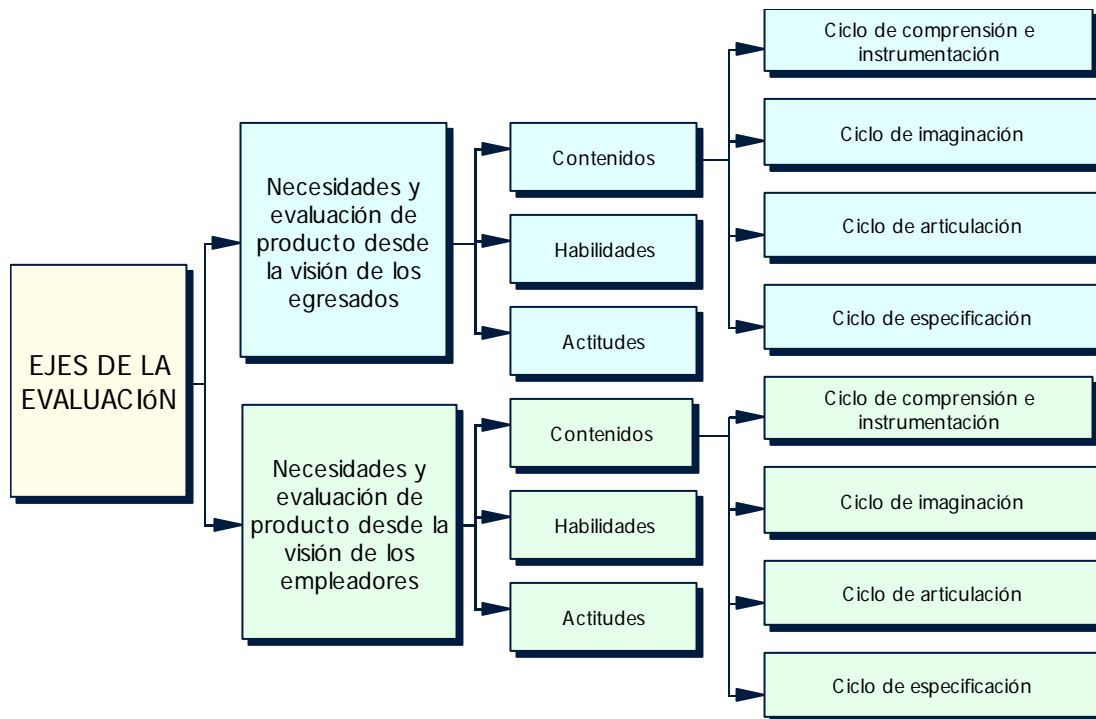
EJES DE LA EVALUACIóN

Necesidades y evaluación de producto desde la visión de los egresados

Contenidos

Habilidades

Actitudes

Ciclo de comprensión e instrumentación

Ciclo de imaginación

Ciclo de articulación

Ciclo de especificación

Necesidades y evaluación de producto desde la visión de los empleadores

Contenidos

Habilidades

Actitudes

Ciclo de comprensión e instrumentación

Ciclo de imaginación

Ciclo de articulación

Ciclo de especificación